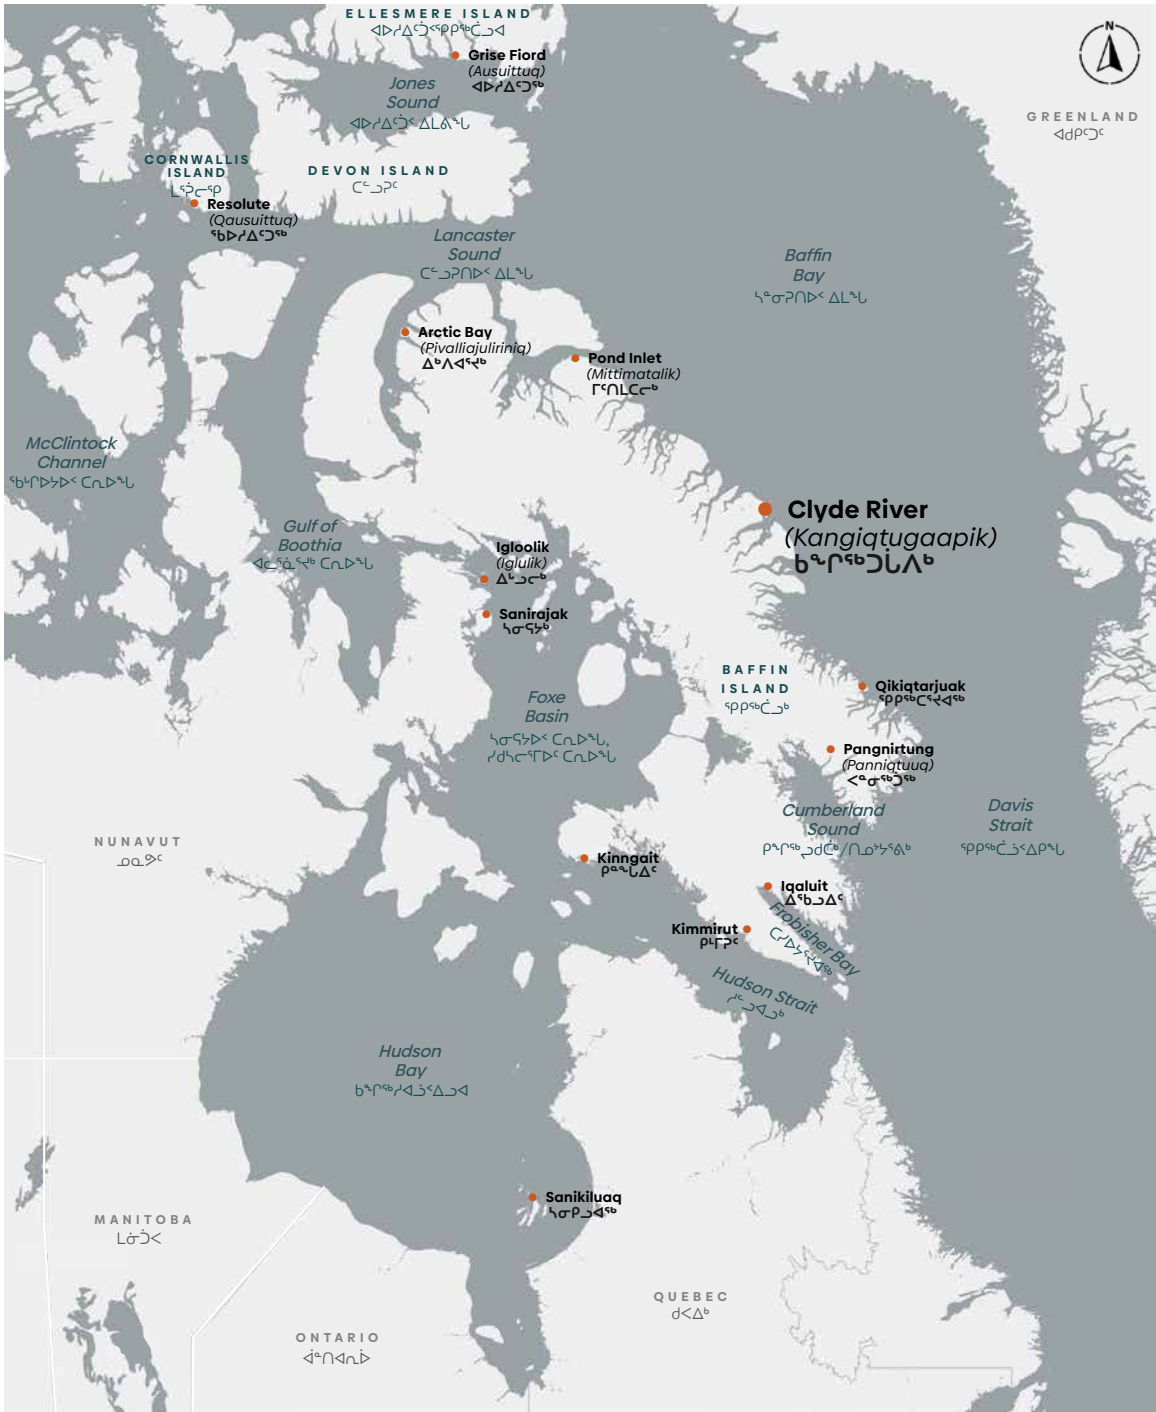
ELLESMERE ISLAND
ᐊᐅᓱᐃᖅᑯᖅᑭᖅᑖᓗᐊ

Grise Fiord
(Ausuittuq)
ᐊᐅᓱᐃᑦᑐᖅ

Jones Sound
ᐊᐅᓱᐃᑦᑑᑉ ᐃᒪᖓ

N

GREENLAND
ᐊᑯᑦᑐᑦ

CORNWALLIS ISLAND
ᒪᕐᕈᕆᒃ

DEVON ISLAND
ᑕᓪᓗᕈᑦ

Resolute
(Qausuittuq)
ᖃᐅᓱᐃᑦᑐᖅ

Lancaster Sound
ᑕᓪᓗᕈᑎᐅᑉ ᐃᒪᖓ

Baffin Bay
ᓴᓐᓂᕈᑎᐅᑉ ᐃᒪᖓ

Arctic Bay
(Pivalliajuliriniq)
ᐃᒃᐱᐊᕐᔪᒃ

Pond Inlet
(Mittimatalik)
ᒥᑦᑎᒪᑕᓕᒃ

McClintock Channel
ᖃᑦᑎᒃᑐᐃᓐᓇᐅᑉ ᑕᓄᐅᖓ

Clyde River
(Kangiqtugaapik)
ᑲᖏᖅᑐᒑᐱᒃ

Gulf of Boothia
ᐊᓪᓚᕆᐅᕐᔪᐊᖅ ᑕᓄᐅᖓ

Igloolik
(Iglulik)
ᐃᒡᓗᓕᒃ

Sanirajak
ᓴᓂᕋᔭᒃ

BAFFIN ISLAND
ᕿᑭᖅᑖᓗᒃ

Qikiqtarjuaq
ᕿᑭᖅᑕᕐᔪᐊᖅ

Foxe Basin
ᓴᓂᕋᔭᐅᑉ ᑕᓄᐅᖓ, ᓱᑯᓪᓕᕐᒥᐅᑦ ᑕᓄᐅᖓ

Pangnirtung
(Panniqtuuq)
ᐸᓐᓂᖅᑑᖅ

Cumberland Sound
ᑲᖏᖅᑐᓗᒃ/ᑎᓄᔾᔭᕐᕕᒃ

Davis Strait
ᕿᑭᖅᑖᓗᑉ ᐃᑭᓚᖓ

NUNAVUT
ᓄᓇᕗᑦ

Kinngait
ᑭᙵᐃᑦ

Iqaluit
ᐃᖃᓗᐃᑦ

Kimmirut
ᑭᒻᒥᕈᑦ

Frobisher Bay
ᑕᓯᐅᔭᕐᔪᐊᖅ

Hudson Strait
ᑐᓴᔪᐊᖅ

Hudson Bay
ᑲᖏᖅᓱᐊᓗᒃᔪᐊᖅ

Sanikiluaq
ᓴᓂᑭᓗᐊᖅ

MANITOBA
ᒪᓂᑑᐸ

QUEBEC
ᑯᐯᒃ

ONTARIO
ᐋᓐᑎᐊᕆᐅ